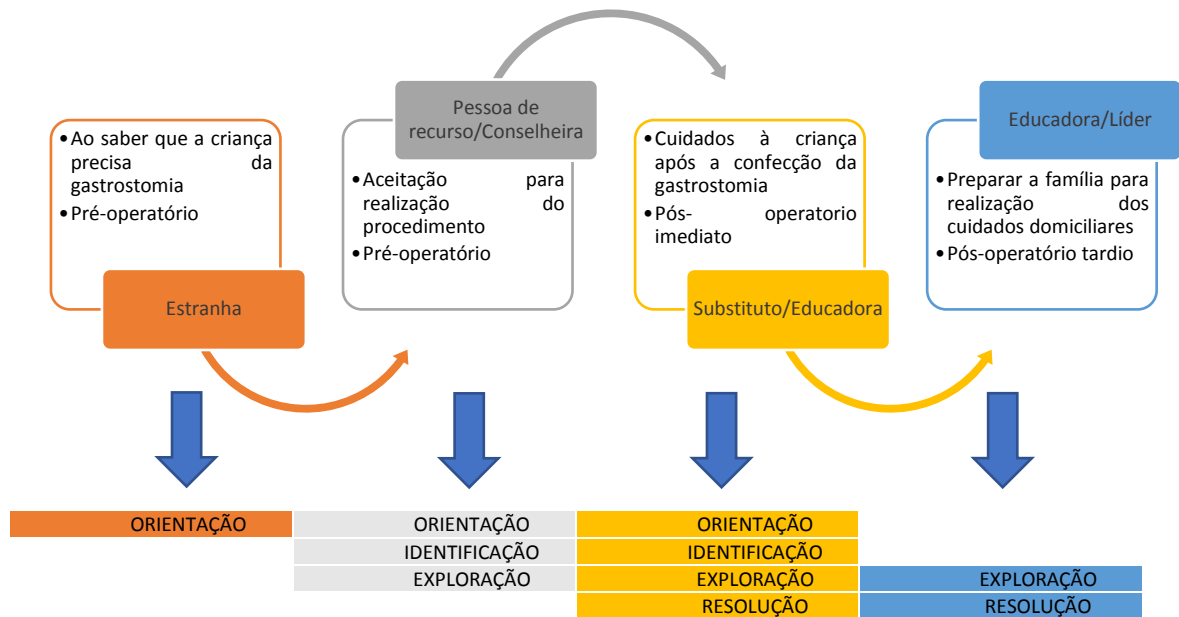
- Ao saber que a criança precisa da gastrostomia
- Pré-operatório

Estranha

Pessoa de recurso/Conselheira

- Aceitação para realização do procedimento
- Pré-operatório

- Cuidados à criança após a confecção da gastrostomia
- Pós-operatorio imediato

Substituto/Educadora

Educadora/Líder

- Preparar a família para realização dos cuidados domiciliares
- Pós-operatório tardio

| ORIENTAÇÃO | ORIENTAÇÃO | ORIENTAÇÃO | |
|---|---|---|---|
| | IDENTIFICAÇÃO | IDENTIFICAÇÃO | |
| | EXPLORAÇÃO | EXPLORAÇÃO | EXPLORAÇÃO |
| | | RESOLUÇÃO | RESOLUÇÃO |